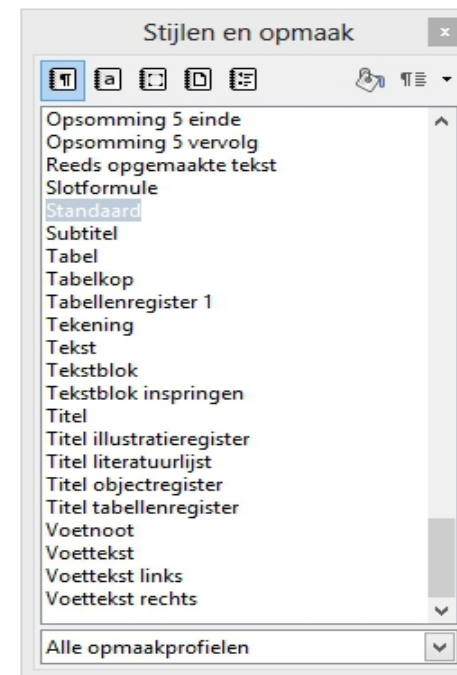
Stijlen en opmaak

Opsomming 5 einde
Opsomming 5 vervolg
Reeds opgemaakte tekst
Slotformule
Standaard
Subtitel
Tabel
Tabelkop
Tabellenregister 1
Tekening
Tekst
Tekstblok
Tekstblok inspringen
Titel
Titel illustratieregister
Titel literatuurlijst
Titel objectregister
Titel tabellenregister
Voetnoot
Voettekst
Voettekst links
Voettekst rechts

Alle opmaakprofielen